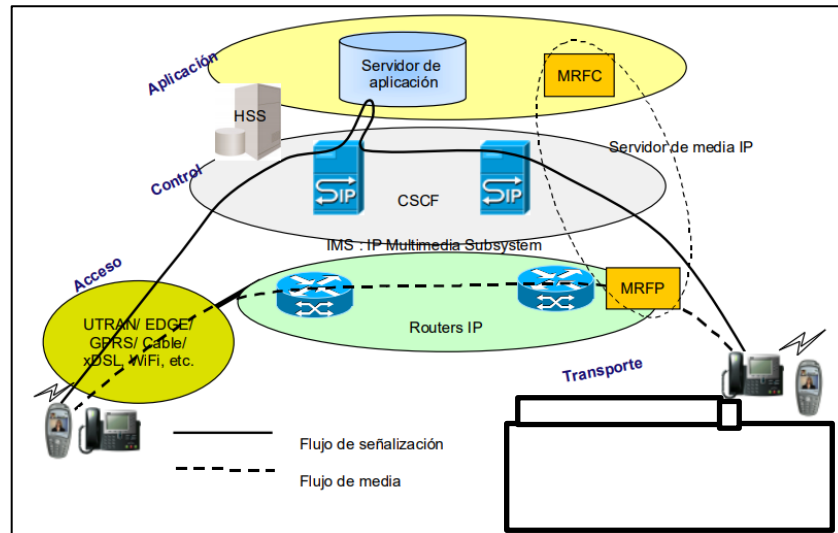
Aplicación

Servidor de aplicación

MRFC

HSS

Servidor de media IP

Control

SIP

CSCF

SIP

IMS : IP Multimedia Subsystem

Acceso

UTRAN/ EDGE/ GPRS/ Cable/ xDSL, WiFi, etc.

MRFP

Routers IP

Transporte

Flujo de señalización

Flujo de media